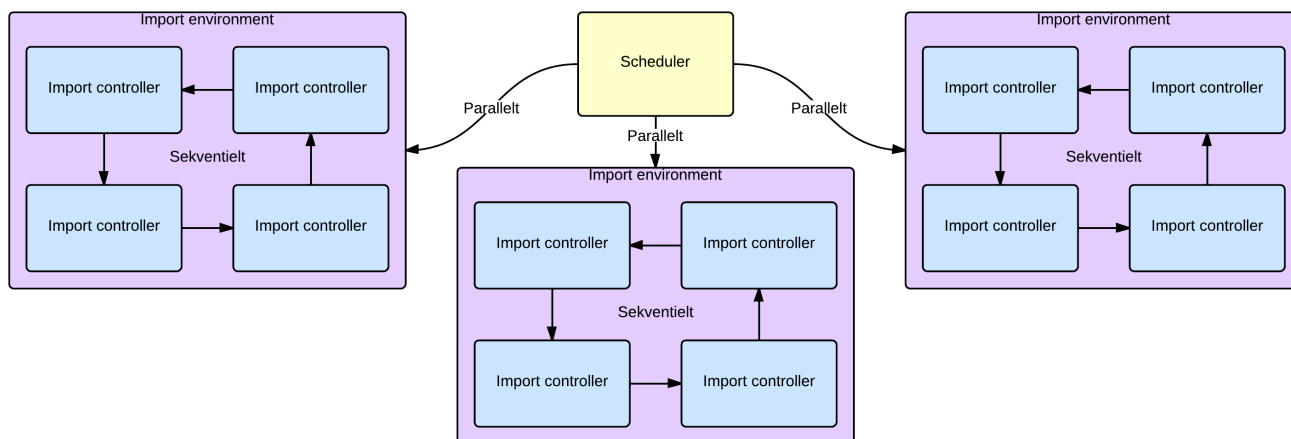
Scheduler

Parallelt

Parallelt

Parallelt

Import environment

Import controller

Import controller

Sekventielt

Import controller

Import controller

Import environment

Import controller

Import controller

Sekventielt

Import controller

Import controller

Import environment

Import controller

Import controller

Sekventielt

Import controller

Import controller